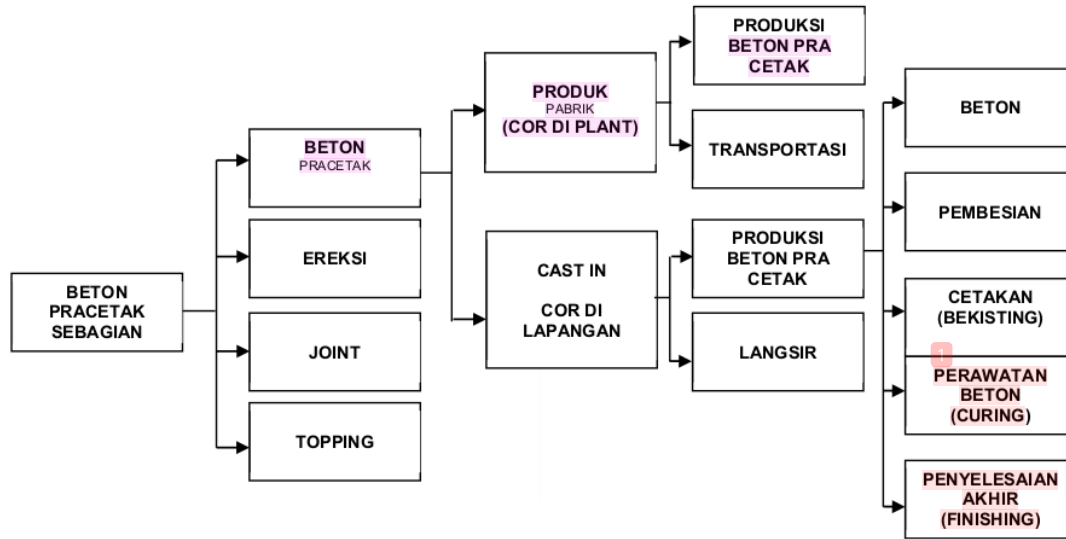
BETON PRACETAK SEBAGIAN

BETON
PRACETAK

EREKSI

JOINT

TOPPING

PRODUK
PABRIK
(COR DI PLANT)

CAST IN

COR DI LAPANGAN

PRODUKSI BETON PRA CETAK

TRANSPORTASI

PRODUKSI BETON PRA CETAK

LANGSIR

BETON

PEMBESIAN

CETAKAN (BEKISTING)

PERAWATAN BETON (CURING)

PENYELESAIAN AKHIR (FINISHING)